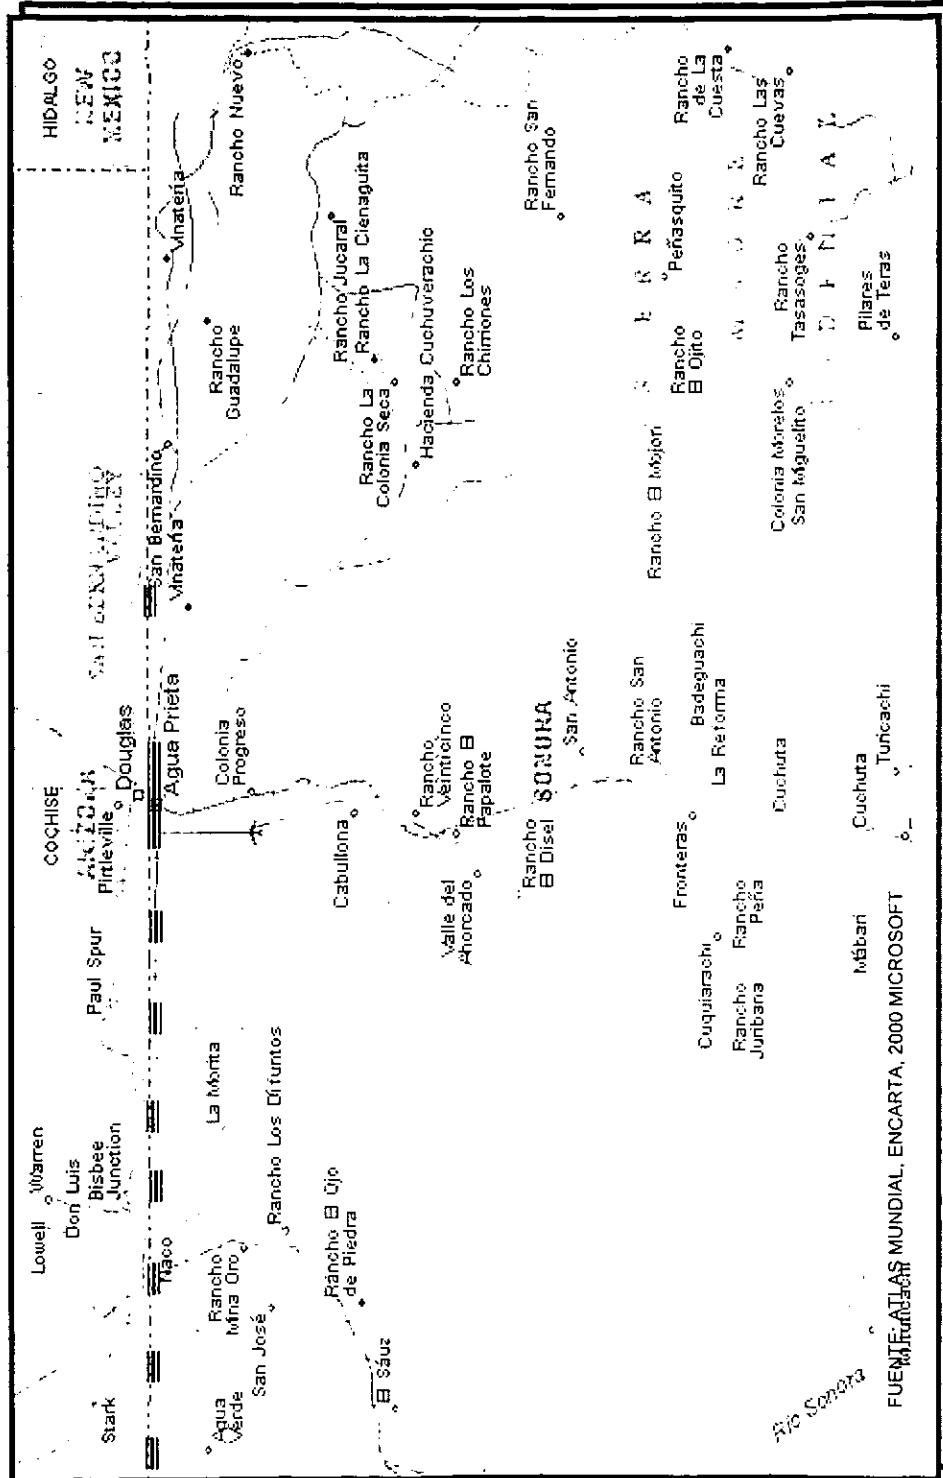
HIDALGO
NEW MEXICO
COCHISE
ARIZONA
Stark
Lowell
Warren
Don Luis
Bisbee Junction
Naco
Paul Spur
Pirtleville
Douglas
Agua Prieta
San Bernardino
SAN BERNARDINO VALLEY
Vinateria
Vinateria
Rancho Nuevo
Agua Verde
San José
Rancho Mina Oro
Rancho Los Difuntos
La Morita
Rancho El Ojo de Piedra
El Sáuz
Cabullona
Colonia Progreso
Rancho Guadalupe
Rancho Jucaral
Rancho La Cienaguita
Rancho La Colonia Seca
Hacienda Cuchuverachic
Rancho Los Chimiones
Rancho San Fernando
Valle del Ahorcado
Rancho El Disel
Rancho Veinticinco
Rancho El Papalote
SONORA
San Antonio
Rancho San Antonio
Bacadehuachi
La Reforma
Fronteras
Cuquiarachi
Rancho Peña
Rancho Juribana
Cuchuta
Cuchuta
Tuncachi
Mábari
Rancho El Mojon
Rancho El Ojito
Peñasquito
SIERRA MADRE OCCIDENTAL
Rancho Tasasoges
Rancho Las Cuevas
Rancho de La Cuesta
Colonia Morelos
San Miguelito
Pilares de Teras
Río Sonora
FUENTE: ATLAS MUNDIAL, ENCARTA, 2000 MICROSOFT